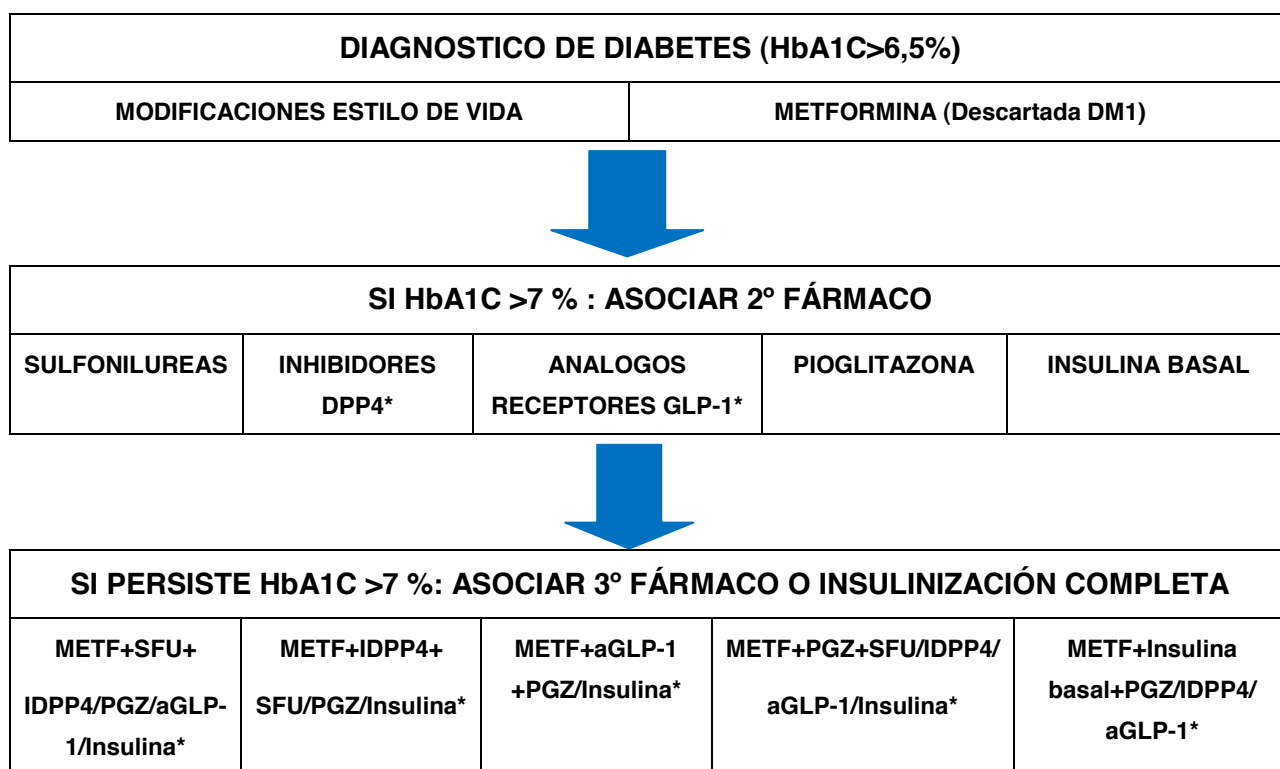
| DIAGNOSTICO DE DIABETES (HbA1C>6,5%) | |
|---|---|
| MODIFICACIONES ESTILO DE VIDA | METFORMINA (Descartada DM1) |

| SI HbA1C >7 % : ASOCIAR 2º FÁRMACO | | | | |
|---|---|---|---|---|
| SULFONILUREAS | INHIBIDORES DPP4* | ANALOGOS RECEPTORES GLP-1* | PIOGLITAZONA | INSULINA BASAL |

| SI PERSISTE HbA1C >7 %: ASOCIAR 3º FÁRMACO O INSULINIZACIÓN COMPLETA | | | | |
|---|---|---|---|---|
| METF+SFU+ IDPP4/PGZ/aGLP-1/Insulina* | METF+IDPP4+ SFU/PGZ/Insulina* | METF+aGLP-1 +PGZ/Insulina* | METF+PGZ+SFU/IDPP4/ aGLP-1/Insulina* | METF+Insulina basal+PGZ/IDPP4/ aGLP-1* |